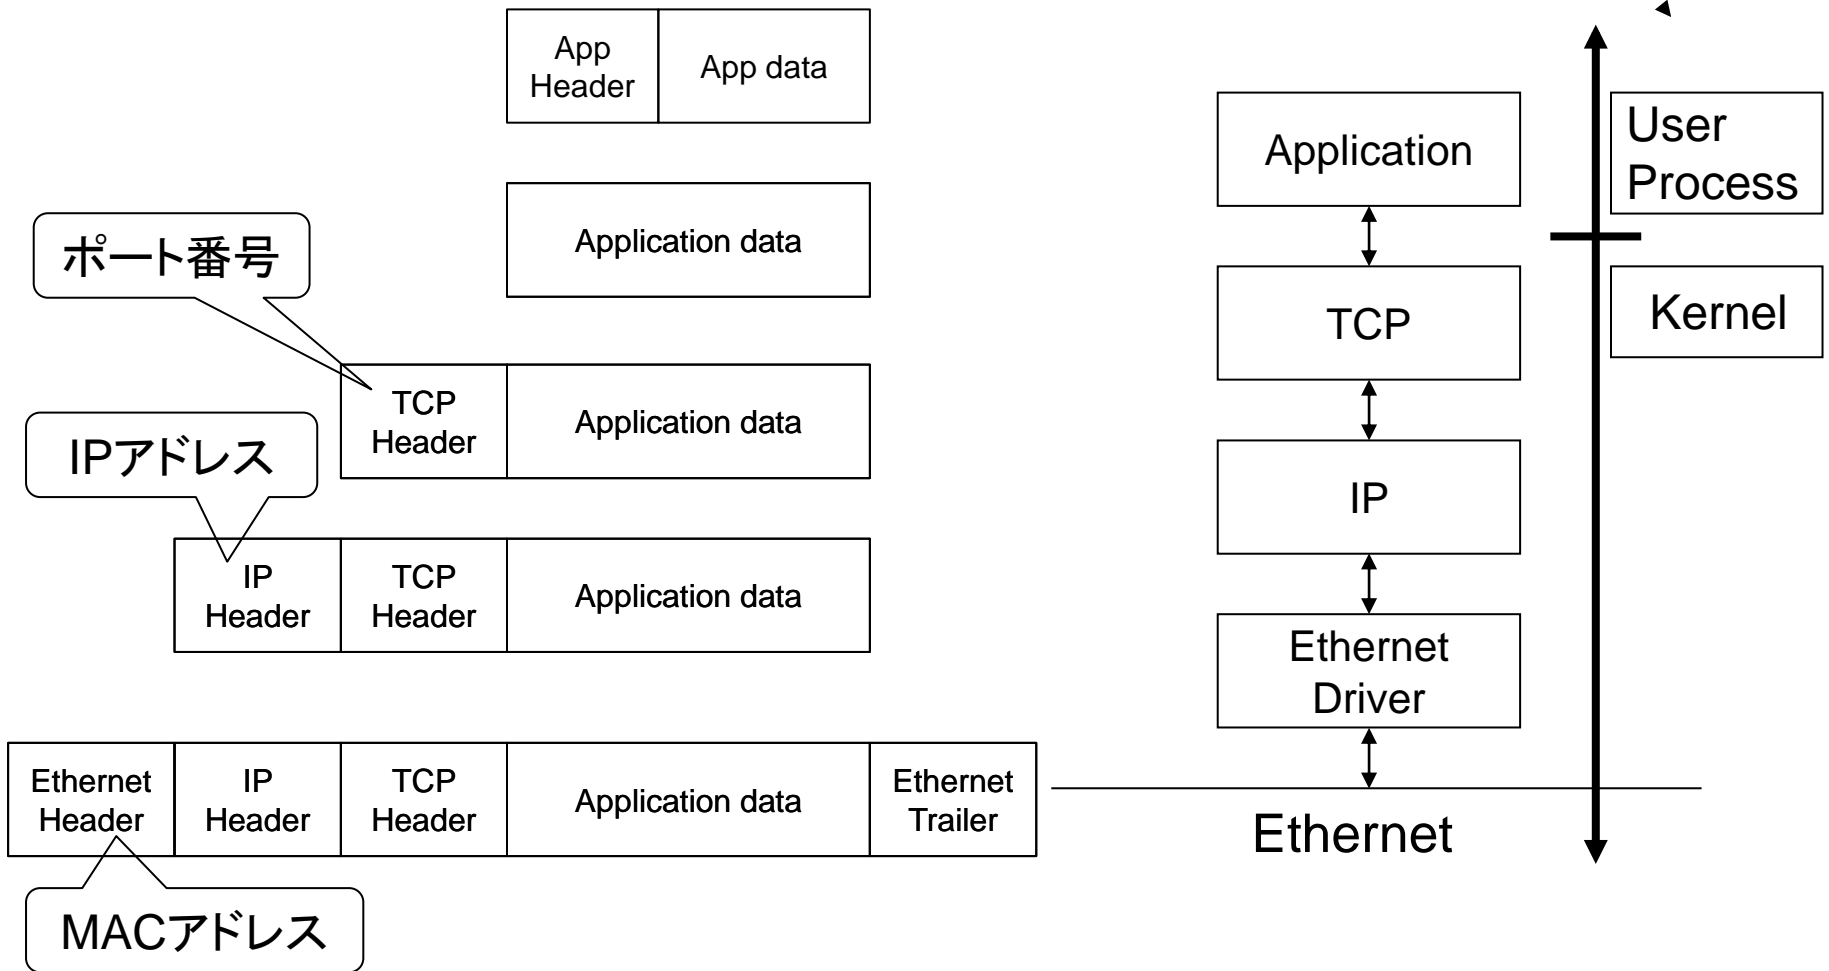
App Header

App data

Application data

ポート番号

TCP Header

Application data

IPアドレス

IP Header

TCP Header

Application data

Ethernet Header

IP Header

TCP Header

Application data

Ethernet Trailer

MACアドレス

Application

TCP

IP

Ethernet Driver

Ethernet

User Process

Kernel